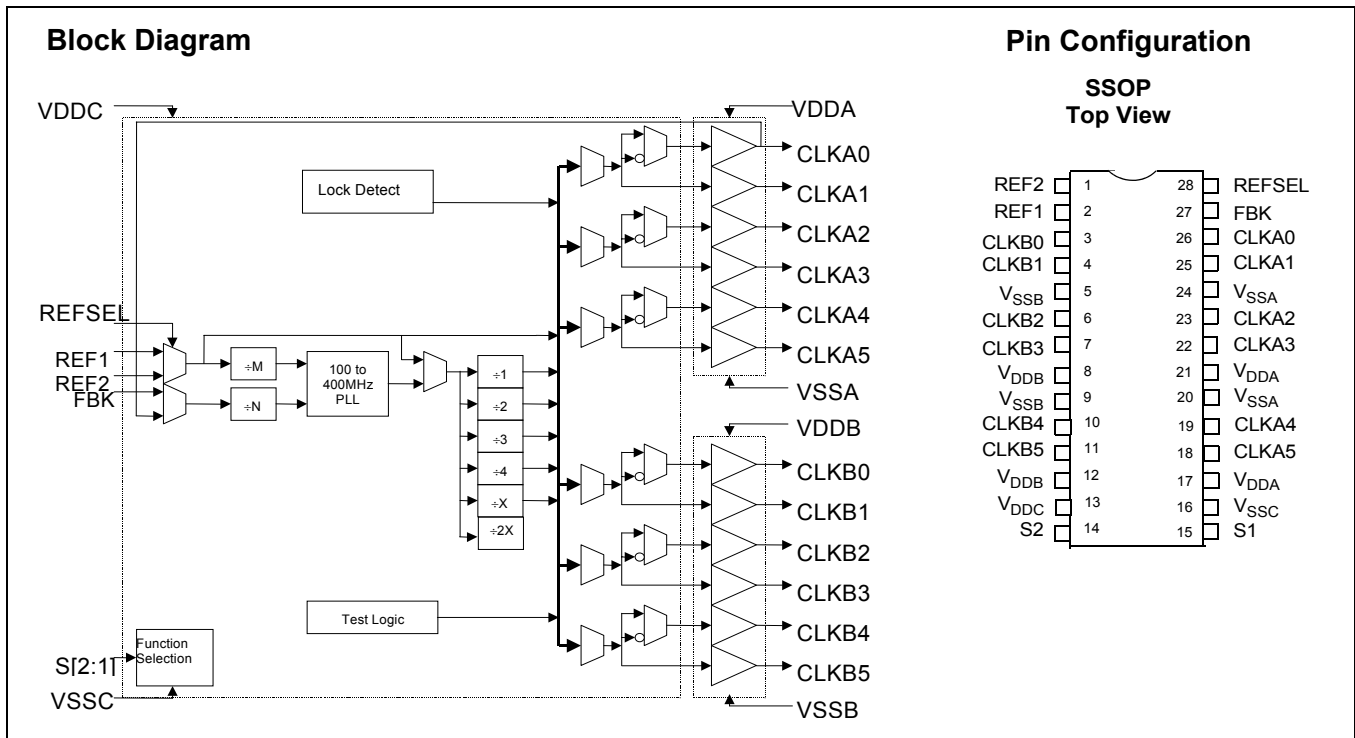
Block Diagram

VDDC
VDDA
Lock Detect
CLKA0
CLKA1
CLKA2
CLKA3
REFSEL
CLKA4
REF1
REF2
FBK
÷M
÷N
100 to 400MHz PLL
÷1
÷2
÷3
÷4
÷X
÷2X
CLKA5
VSSA
VDDB
CLKB0
CLKB1
CLKB2
CLKB3
Test Logic
CLKB4
S[2:1]
Function Selection
CLKB5
VSSC
VSSB

Pin Configuration

SSOP
Top View

| | | | |
|---|---|---|---|
| REF2 | 1 | 28 | REFSEL |
| REF1 | 2 | 27 | FBK |
| CLKB0 | 3 | 26 | CLKA0 |
| CLKB1 | 4 | 25 | CLKA1 |
| $V_{SSB}$ | 5 | 24 | $V_{SSA}$ |
| CLKB2 | 6 | 23 | CLKA2 |
| CLKB3 | 7 | 22 | CLKA3 |
| $V_{DDB}$ | 8 | 21 | $V_{DDA}$ |
| $V_{SSB}$ | 9 | 20 | $V_{SSA}$ |
| CLKB4 | 10 | 19 | CLKA4 |
| CLKB5 | 11 | 18 | CLKA5 |
| $V_{DDB}$ | 12 | 17 | $V_{DDA}$ |
| $V_{DDC}$ | 13 | 16 | $V_{SSC}$ |
| S2 | 14 | 15 | S1 |